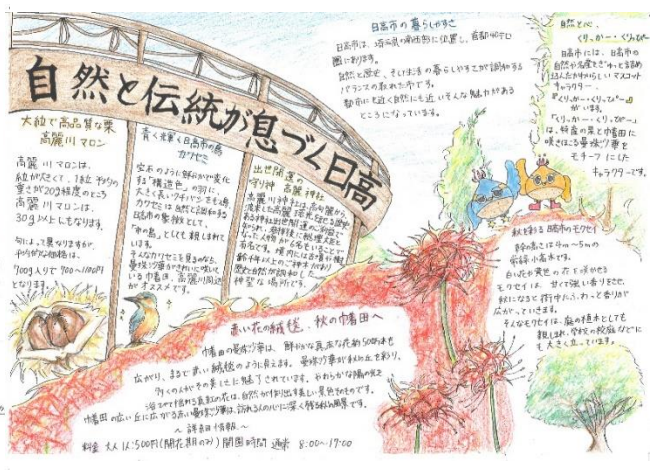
自然と伝統が息づく日高

大粒で高品質な栗
高麗川マロン

高麗川マロンは、粒が大きく、1粒平均の重さが20g程度のところ、高麗川マロンは30g以上にもなります。

旬は、食べ頃ですが、砂糖で煮込んだ甘露煮は、700g入りで900～1100円となります。

青く輝く日高市の鳥
カワセミ

宝石のように鮮やかで変化する「構造色」の羽に、大きなクチバシ、かわいい姿のカワセミは、自然と調和する日高の象徴として、「市の鳥」として親しまれています。
キレイな川でカワセミを見るのは、最低限の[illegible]いる中で、高麗川周辺で見られることがオススメです。

出世開運の守り神 高麗神社

高麗神社は、高句麗から渡来した高麗王若光を祀る神社です。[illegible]

日高市の暮らしやすさ

日高市は、埼玉県の南西部に位置し、首都圏の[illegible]圏にあります。
自然と歴史、そして人々の暮らしやすさが調和するバランスの取れた市です。
都市に近く自然にも近い、そんな魅力があるところになっています。

日高の
くりっかー・くりっぴー

日高市には、日高市の自然や名産をモチーフとした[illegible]マスコットキャラクター、「くりっかー・くりっぴー」がいます。
「くりっかー・くりっぴー」は、特産の栗と巾着田に咲く曼珠沙華をモチーフにしたキャラクターです。

秋を彩る 日高市のモクセイ

日高市の市の木は、キンモクセイです。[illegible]
白いものや黄色の花を咲かせるモクセイは、甘くて強い香りをたて、秋になると街中にふわっと香りが広がっていきます。
そんなモクセイは、庭の植木としても親しまれ、学校の校庭などにも大きく育っています。

赤い花の絨毯、秋の巾着田へ

巾着田の曼珠沙華は、鮮やかな真赤な花が500万本も広がり、まるで赤い絨毯のように見えます。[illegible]
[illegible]
巾着田の広い丘に広がる赤い曼珠沙華は、訪れる人の心に深く残る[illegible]です。

～ 詳細情報 ～
料金 大人 1:500円(開花期のみ) 開園時間 通常 8:00～17:00